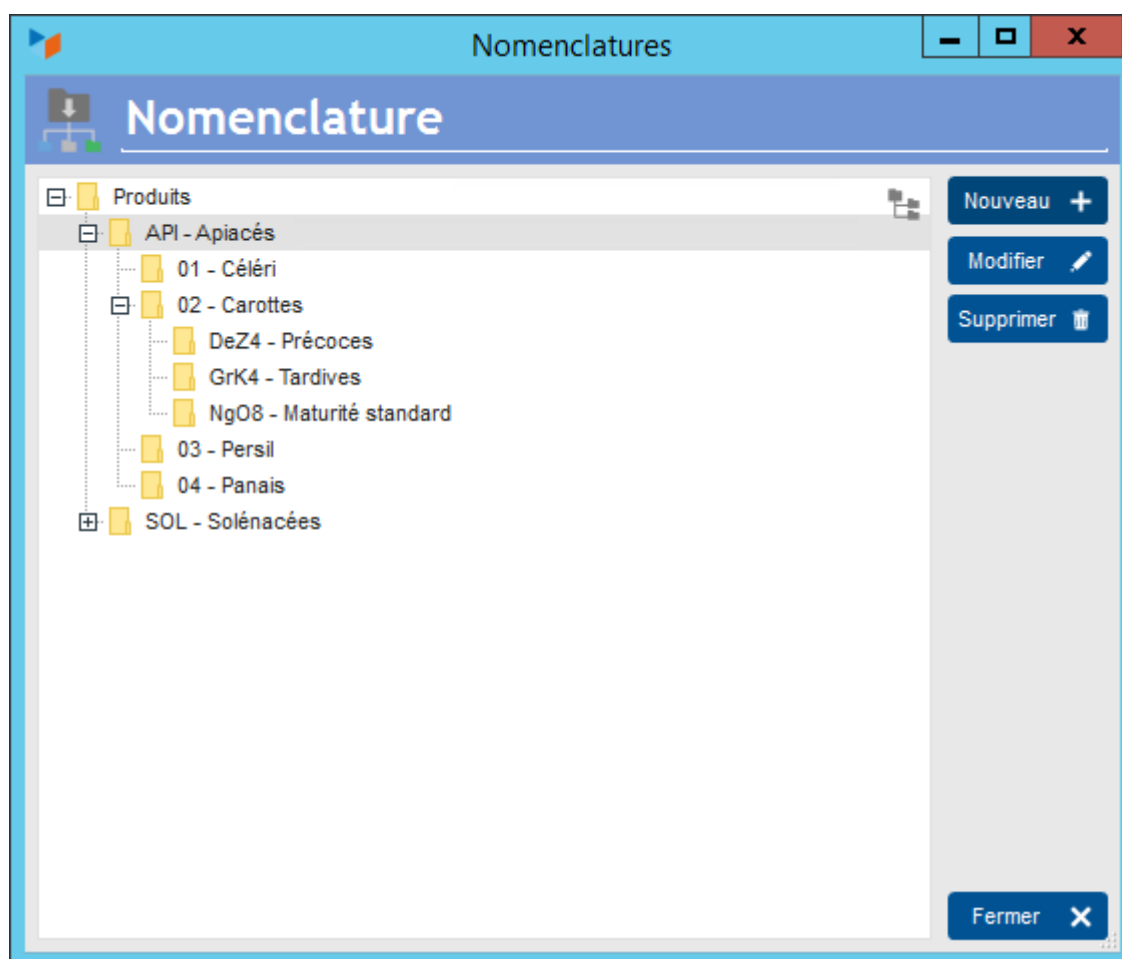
Nomenclatures

Nomenclature

Produits
API - Apiacés
01 - Céléri
02 - Carottes
DeZ4 - Précoces
GrK4 - Tardives
NgO8 - Maturité standard
03 - Persil
04 - Panais
SOL - Solénacées

Nouveau
Modifier
Supprimer

Fermer